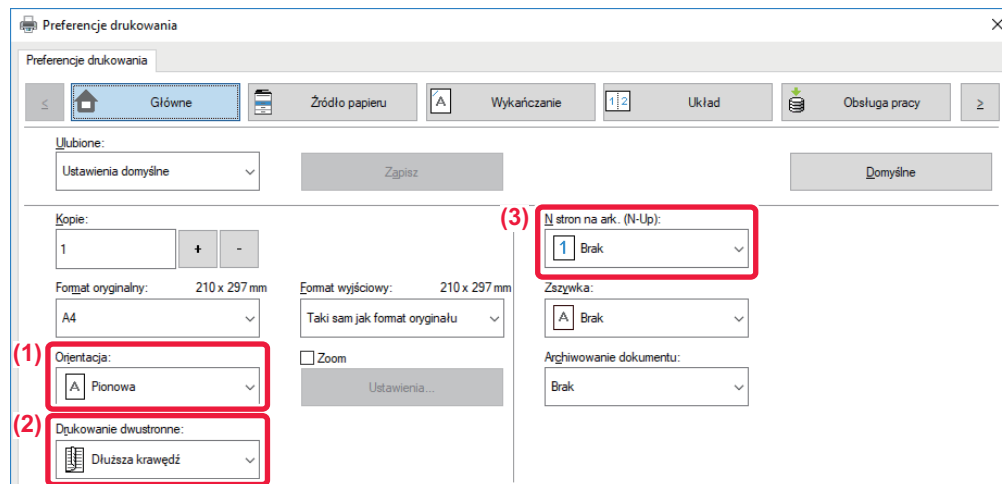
Preferencje drukowania

Preferencje drukowania

≤ Główne Źródło papieru Wykańczanie Układ Obsługa pracy ≥

Ulubione:
Ustawienia domyślne
Zapisz
Domyślne

Kopie:
1
+ -

(3) N stron na ark. (N-Up):
1 Brak

Format oryginalny: 210 x 297 mm
A4

Format wyjściowy: 210 x 297 mm
Taki sam jak format oryginału

Zszywka:
Brak

(1) Orientacja:
Pionowa

Zoom
Ustawienia...

Archiwizowanie dokumentu:
Brak

(2) Drukowanie dwustronne:
Dłuższa krawędź